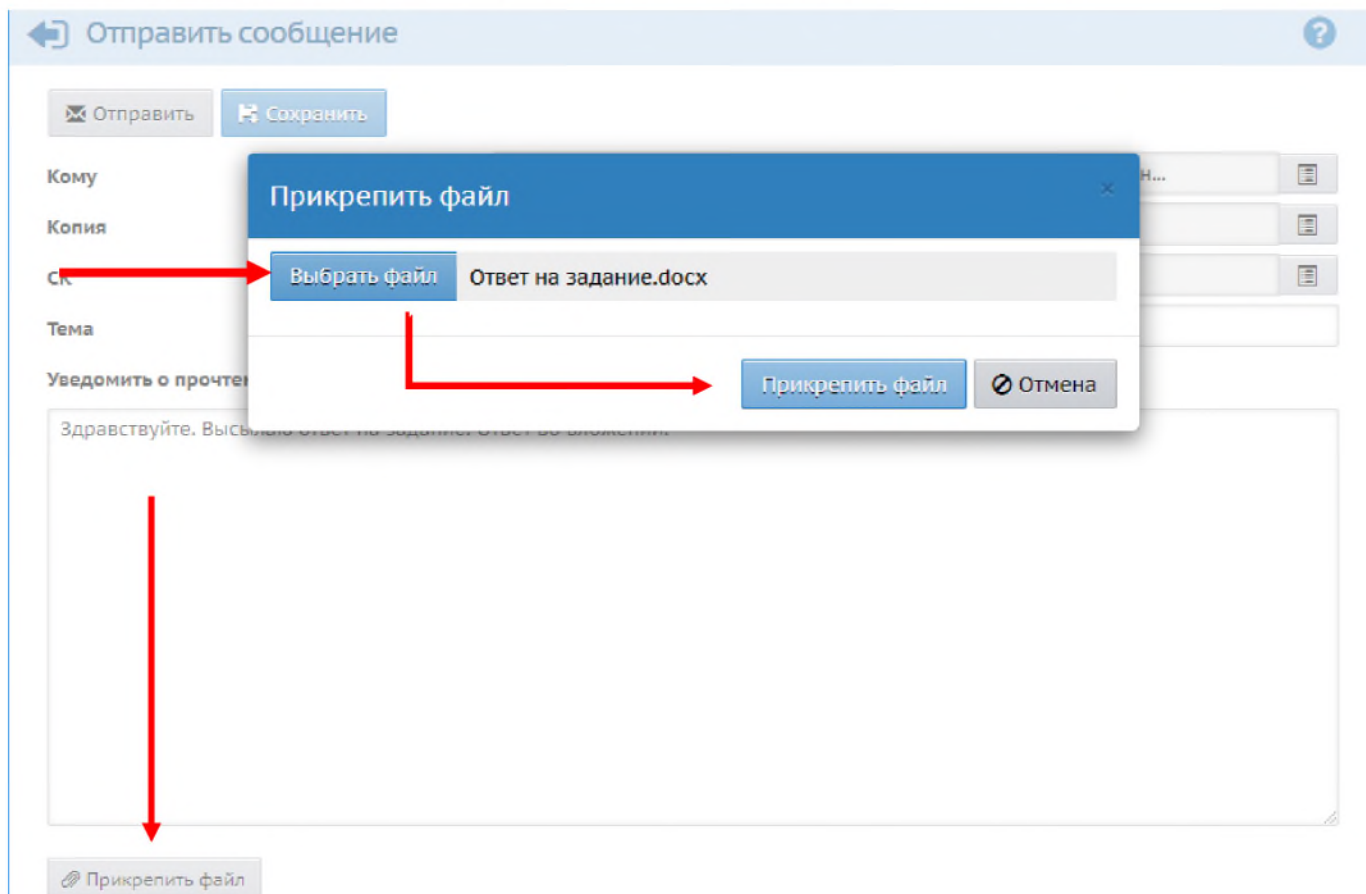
Отправить сообщение

Отправить Сохранить

Кому

Копия

СК

Тема

Уведомить о прочтен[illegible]

н...

Прикрепить файл ×

Выбрать файл Ответ на задание.docx

Прикрепить файл Отмена

Здравствуйте. Высылаю ответ на задание. Ответ во вложении.

Прикрепить файл